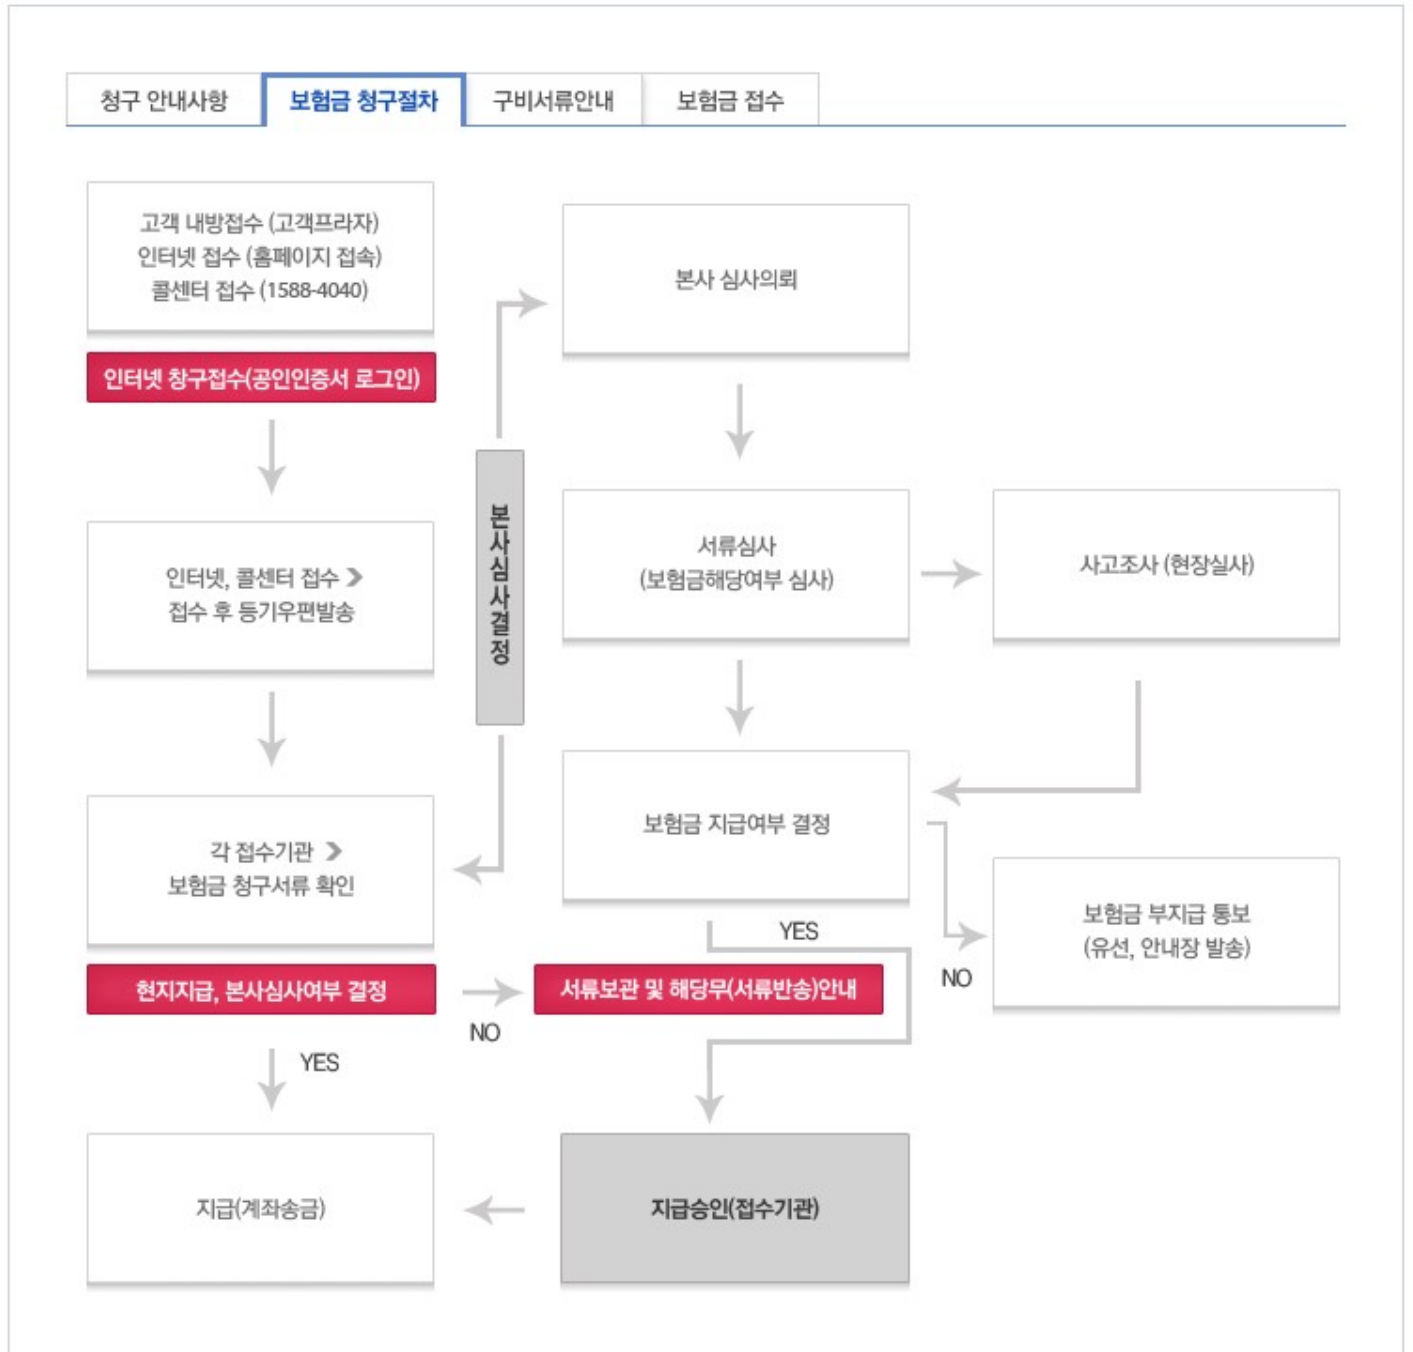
청구 안내사항 | 보험금 청구절차 | 구비서류안내 | 보험금 접수

고객 내방접수 (고객프라자)
인터넷 접수 (홈페이지 접속)
콜센터 접수 (1588-4040)

인터넷 창구접수(공인인증서 로그인)

인터넷, 콜센터 접수 >
접수 후 등기우편발송

각 접수기관 >
보험금 청구서류 확인

현지지급, 본사심사여부 결정

YES

지급(계좌송금)

본사심사결정

NO

본사 심사의뢰

서류심사
(보험금해당여부 심사)

사고조사 (현장실사)

보험금 지급여부 결정

YES

서류보관 및 해당무(서류반송)안내

NO

보험금 부지급 통보
(유선, 안내장 발송)

지급승인(접수기관)